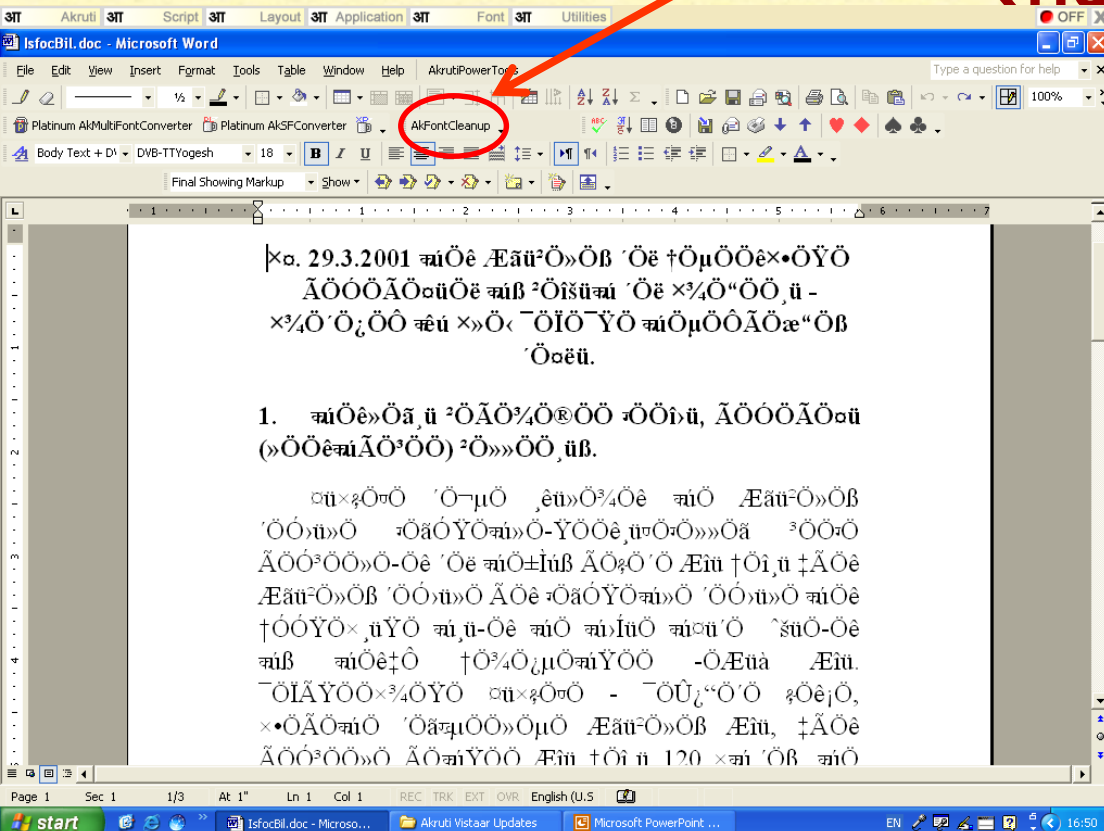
आ Akruti आ Script आ Layout आ Application आ Font आ Utilities
OFF

IsfocBil.doc - Microsoft Word

File Edit View Insert Format Tools Table Window Help AkrutiPowerTools
Type a question for help

½
100%

Platinum AkMultiFontConverter Platinum AkSFConverter AkFontCleanup

Body Text + DV DVB-TTYogesh 18 B I U

Final Showing Markup Show

×¤. 29.3.2001 ¸ÖÖê Æãü²Ö»ÖÖß ´Öë †ÖµÖÖêê×•ÖŸÖ ÃÖÖÓÖÃÖ¤üÖë ¸Öß ²ÖîšüÛú ´Öë ×¾Ö“ÖÖ¸ü - ×¾Ö´Ö¿ÖÔ ¸êú ×»ÖÖ‹ ¯ÖÏÖ¯ÖŸÖ ¸ÖµÖÖÔÃÖæ“ÖÖß ´Ö¤ëü.

1. ¸Öê»Öã¸ü ²ÖÃÖÖ¾Ö®ÖÖ ³ÖÖî›ü, ÃÖÖÓÖÃÖ¤ü (»ÖÖê¸ÃÖ³ÖÖ) ²Ö»»ÖÖ¸üß.

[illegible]

Page 1 Sec 1 1/3 At 1" Ln 1 Col 1 REC TRK EXT OVR English (U.S

start IsfocBil.doc - Microso... Akruti Vistaar Updates Microsoft PowerPoint ... EN 16:50